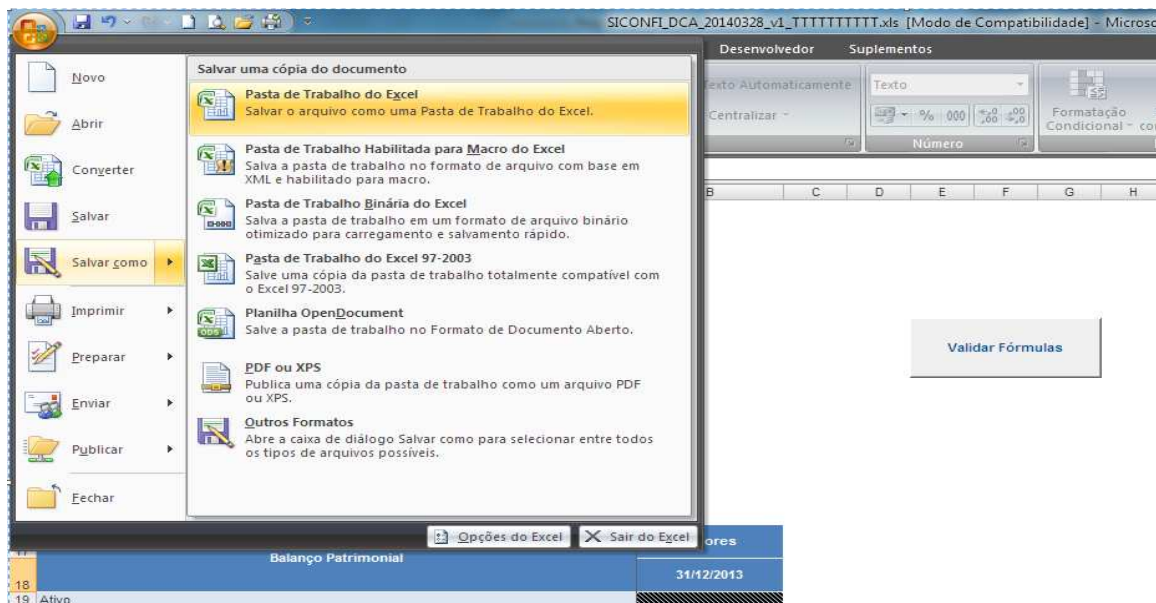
SICONFI_DCA_20140328_v1_TTTTTTTTTT.xls [Modo de Compatibilidade] - Microso

Desenvolvedor Suplementos

Novo
Abrir
Converter
Salvar
Salvar como
Imprimir
Preparar
Enviar
Publicar
Fechar

Salvar uma cópia do documento

Pasta de Trabalho do Excel
Salvar o arquivo como uma Pasta de Trabalho do Excel.

Pasta de Trabalho Habilitada para Macro do Excel
Salva a pasta de trabalho no formato de arquivo com base em XML e habilitado para macro.

Pasta de Trabalho Binária do Excel
Salva a pasta de trabalho em um formato de arquivo binário otimizado para carregamento e salvamento rápido.

Pasta de Trabalho do Excel 97-2003
Salve uma cópia da pasta de trabalho totalmente compatível com o Excel 97-2003.

Planilha OpenDocument
Salve a pasta de trabalho no Formato de Documento Aberto.

PDF ou XPS
Publica uma cópia da pasta de trabalho como um arquivo PDF ou XPS.

Outros Formatos
Abre a caixa de diálogo Salvar como para selecionar entre todos os tipos de arquivos possíveis.

Opções do Excel Sair do Excel

exto Automaticamente
Centralizar
Texto
% 000
Formatação Condicional
Número

B C D E F G H

Validar Fórmulas

Balanço Patrimonial
ores
31/12/2013
18
19 Ativo